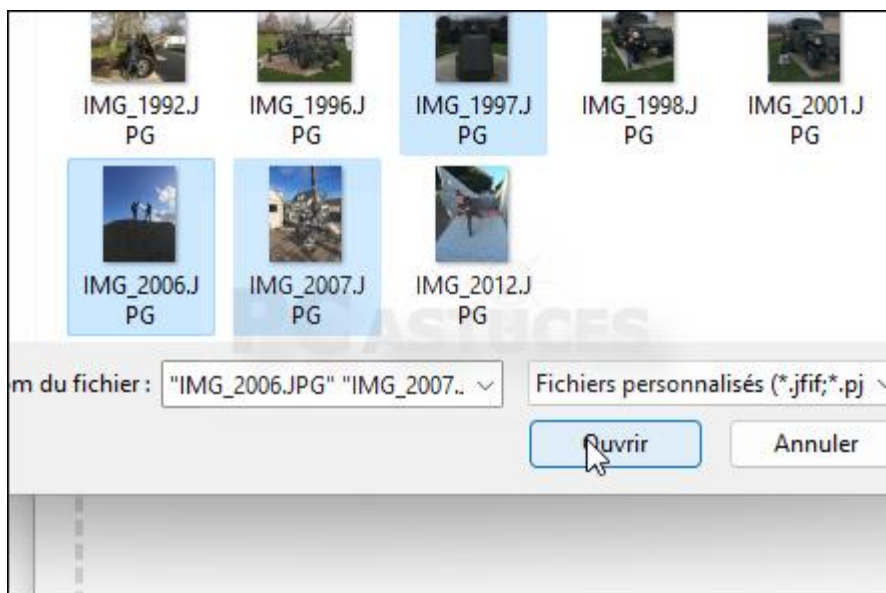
IMG_1992.JPG

IMG_1996.JPG

IMG_1997.JPG

IMG_1998.JPG

IMG_2001.JPG

IMG_2006.JPG

IMG_2007.JPG

IMG_2012.JPG

ASTUCES

m du fichier : "IMG_2006.JPG" "IMG_2007..

Fichiers personnalisés (*.jfif;*.pj

Ouvrir

Annuler